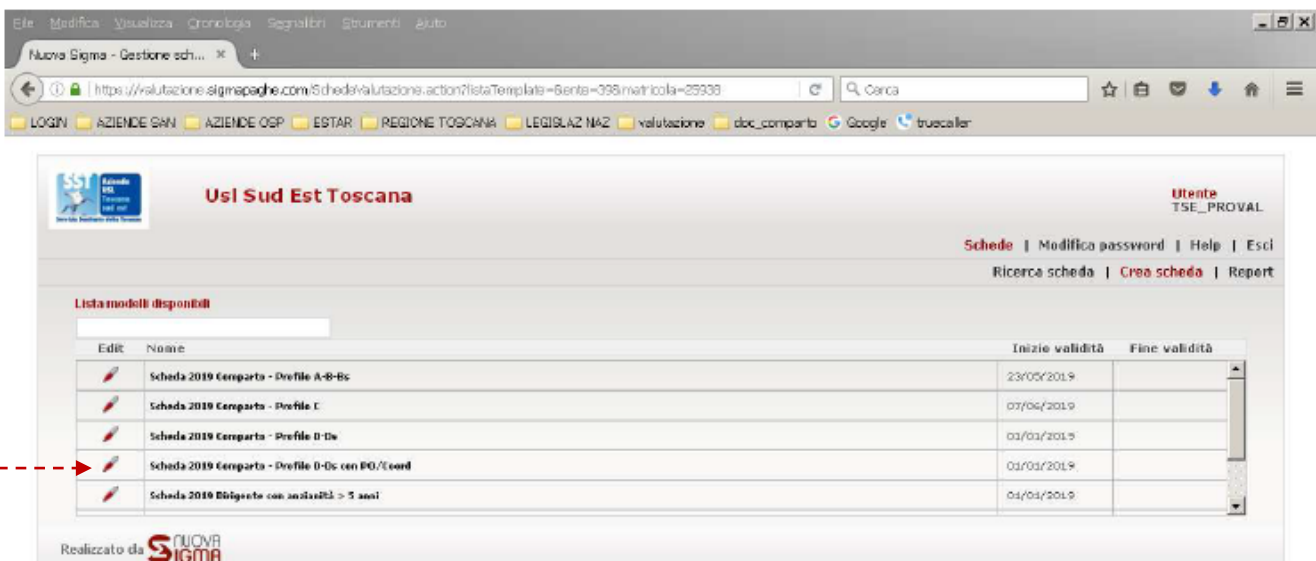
File Modifica Visualizza Cronologia Segnalibri Strumenti Aiuto

Nuova Sigma - Gestione sch... × +

https://valutazione.sigmapaghe.com/SchedaValutazione.action?listaTemplate=&ente=39&matricola=25338

Cerca

LOGIN AZIENDE SAN AZIENDE OSP ESTAR REGIONE TOSCANA LEGISLAZ NAZ valutazione doc_comparto Google truecaller

Usl Sud Est Toscana

Utente
TSE_PROVAL

Schede | Modifica password | Help | Esci

Ricerca scheda | Crea scheda | Report

Lista modelli disponibili

| Edit | Nome | Inizio validità | Fine validità |
|---|---|---|---|
| | Scheda 2019 Comparto - Profilo A-B-Bs | 23/05/2019 | |
| | Scheda 2019 Comparto - Profilo C | 07/06/2019 | |
| | Scheda 2019 Comparto - Profilo D-Ds | 01/01/2019 | |
| | Scheda 2019 Comparto - Profilo D-Ds con PO/Coord | 01/01/2019 | |
| | Scheda 2019 Dirigente con anzianità > 5 anni | 01/01/2019 | |

Realizzato da NUOVA SIGMA